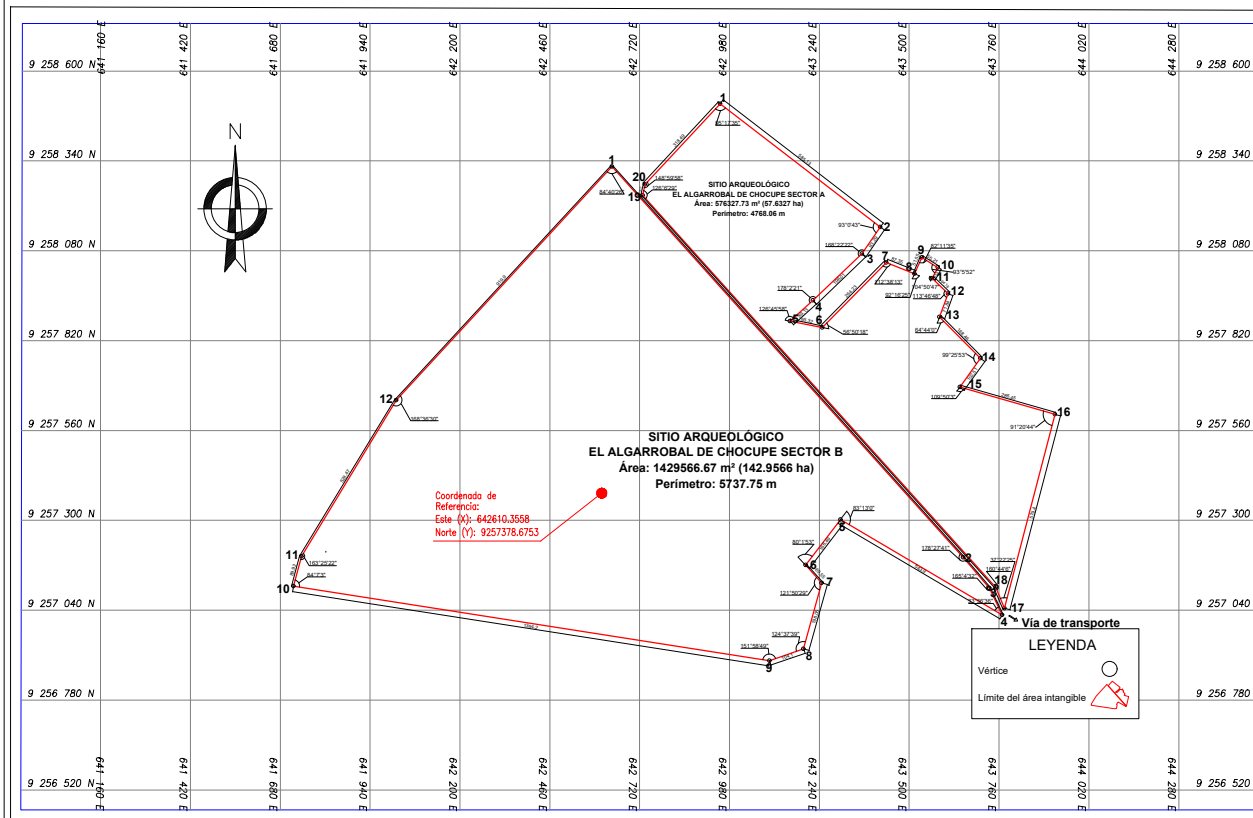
641 160 E
641 420 E
641 680 E
641 940 E
642 200 E
642 460 E
642 720 E
642 980 E
643 240 E
643 500 E
643 760 E
644 020 E
644 280 E

9 258 600 N
9 258 600
9 258 340 N
9 258 340
9 258 080 N
9 258 080
9 257 820 N
9 257 820
9 257 560 N
9 257 560
9 257 300 N
9 257 300
9 257 040 N
9 257 040
9 256 780 N
9 256 780
9 256 520 N
9 256 520

N

SITIO ARQUEOLÓGICO
EL ALGARROBAL DE CHOCUPE SECTOR A
Área: 576327.73 m² (57.6327 ha)
Perímetro: 4768.06 m

1
20
19
2
3
4
5
6
7
8
9
10
11
12
13
14
15
16
17
18

93°0'43"
166°2'22"
178°2'21"
136°45'56"
56°50'18"
82°11'35"
43°5'52"
104°50'47"
113°46'46"
92°16'25"
212°38'13"
64°44'0"
99°25'53"
109°50'3"
91°20'44"
148°59'58"
136°6'24"
44°40'28"

SITIO ARQUEOLÓGICO
EL ALGARROBAL DE CHOCUPE SECTOR B
Área: 1429566.67 m² (142.9566 ha)
Perímetro: 5737.75 m

Coordenada de Referencia:
Este (X): 642610.3558
Norte (Y): 9257378.6753

1
2
4
5
6
7
8
9
10
11
12
17
18

168°36'30"
163°29'22"
84°7'3"
83°13'0"
80°1'53"
121°50'29"
124°37'39"
151°58'49"
178°27'41"
37°22'26"
160°44'6"
165°4'32"

Vía de transporte

LEYENDA
Vértice
Límite del área intangible